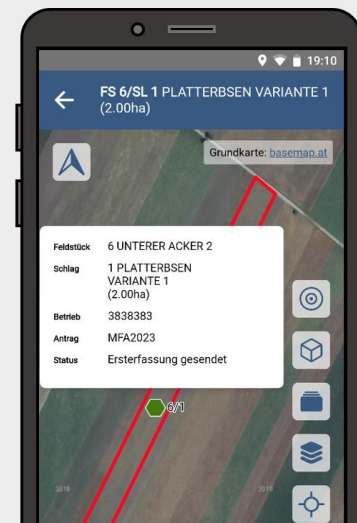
19:10

FS 6/SL 1 PLATTERBSEN VARIANTE 1 (2.00ha)

Grundkarte: basemap.at

| Feldstück | 6 UNTERER ACKER 2 |
|---|---|
| Schlag | 1 PLATTERBSEN VARIANTE 1 (2.00ha) |
| Betrieb | 3838383 |
| Antrag | MFA2023 |
| Status | Ersterfassung gesendet |

6/1

2019

2019